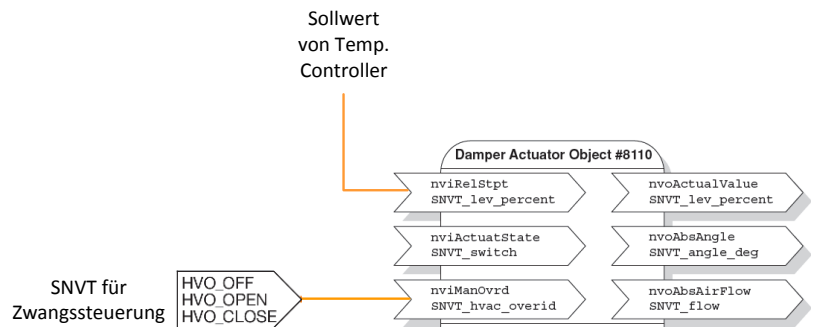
Sollwert von Temp. Controller

Damper Actuator Object #8110

nviRelStpt
SNVT_lev_percent

nvoActualValue
SNVT_lev_percent

nviActuatState
SNVT_switch

nvoAbsAngle
SNVT_angle_deg

SNVT für Zwangssteuerung

HVO_OFF
HVO_OPEN
HVO_CLOSE

nviManOvrd
SNVT_hvac_overid

nvoAbsAirFlow
SNVT_flow